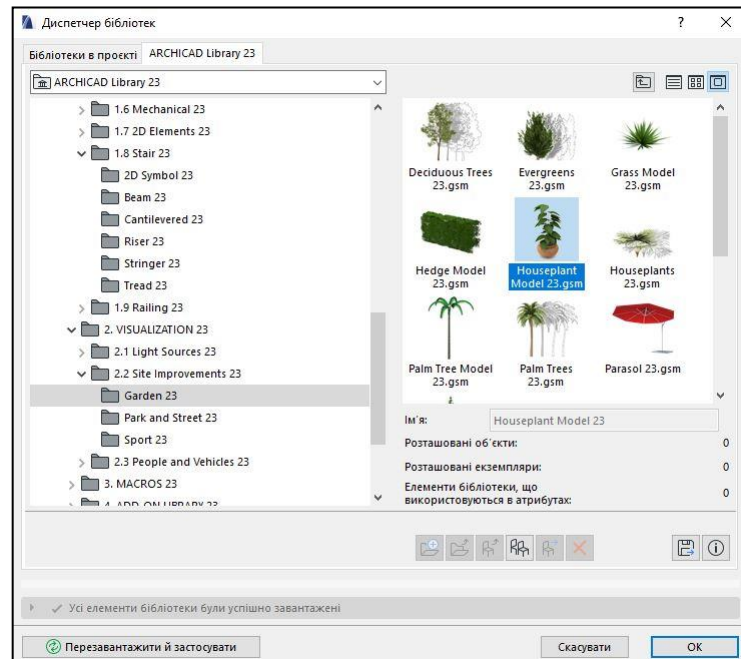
Диспетчер бібліотек

?

Бібліотеки в проєкті ARCHICAD Library 23

ARCHICAD Library 23

1.6 Mechanical 23
1.7 2D Elements 23
1.8 Stair 23
2D Symbol 23
Beam 23
Cantilevered 23
Riser 23
Stringer 23
Tread 23
1.9 Railing 23
2. VISUALIZATION 23
2.1 Light Sources 23
2.2 Site Improvements 23
Garden 23
Park and Street 23
Sport 23
2.3 People and Vehicles 23
3. MACROS 23
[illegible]

Deciduous Trees 23.gsm
Evergreens 23.gsm
Grass Model 23.gsm
Hedge Model 23.gsm
Houseplant Model 23.gsm
Houseplants 23.gsm
Palm Tree Model 23.gsm
Palm Trees 23.gsm
Parasol 23.gsm

Ім'я: Houseplant Model 23
Розташовані об'єкти: 0
Розташовані екземпляри: 0
Елементи бібліотеки, що використовуються в атрибутах: 0

Усі елементи бібліотеки були успішно завантажені

Перезавантажити й застосувати
Скасувати
OK